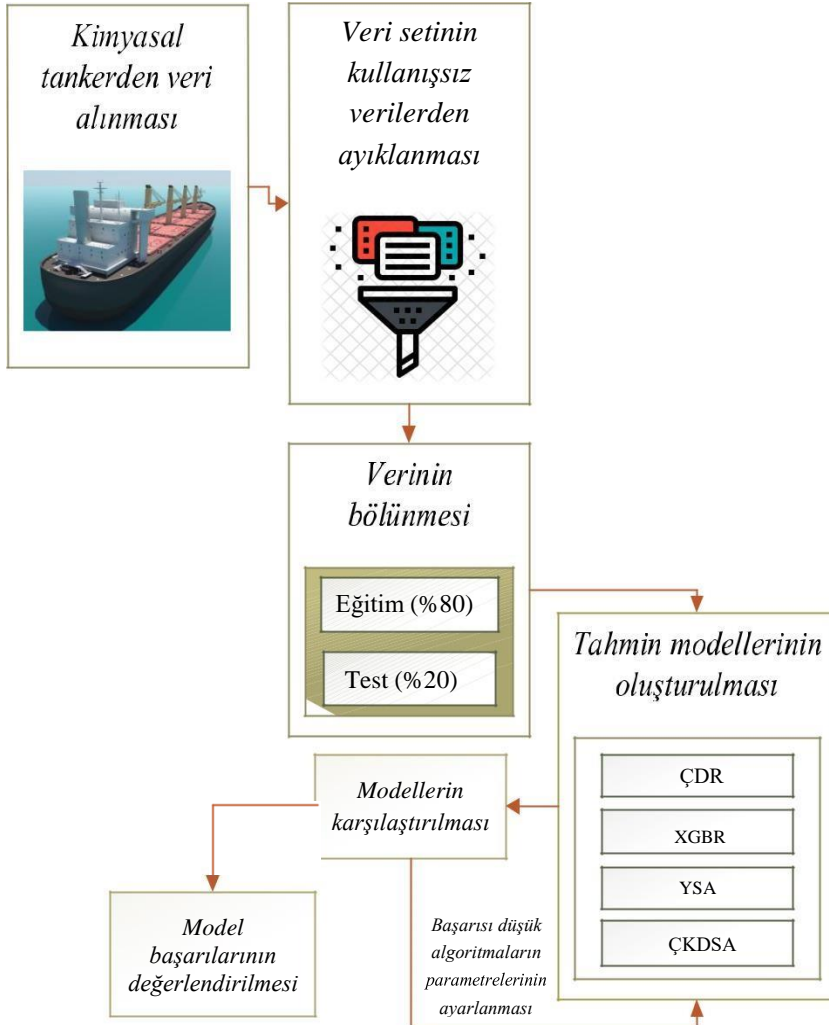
Kimyasal tankerden veri alınması

Veri setinin kullanışsız verilerden ayıklanması

Verinin bölünmesi

Eğitim (%80)

Test (%20)

Tahmin modellerinin oluşturulması

ÇDR

XGBR

YSA

ÇKDSA

Modellerin karşılaştırılması

Model başarılarının değerlendirilmesi

Başarısı düşük algoritmaların parametrelerinin ayarlanması